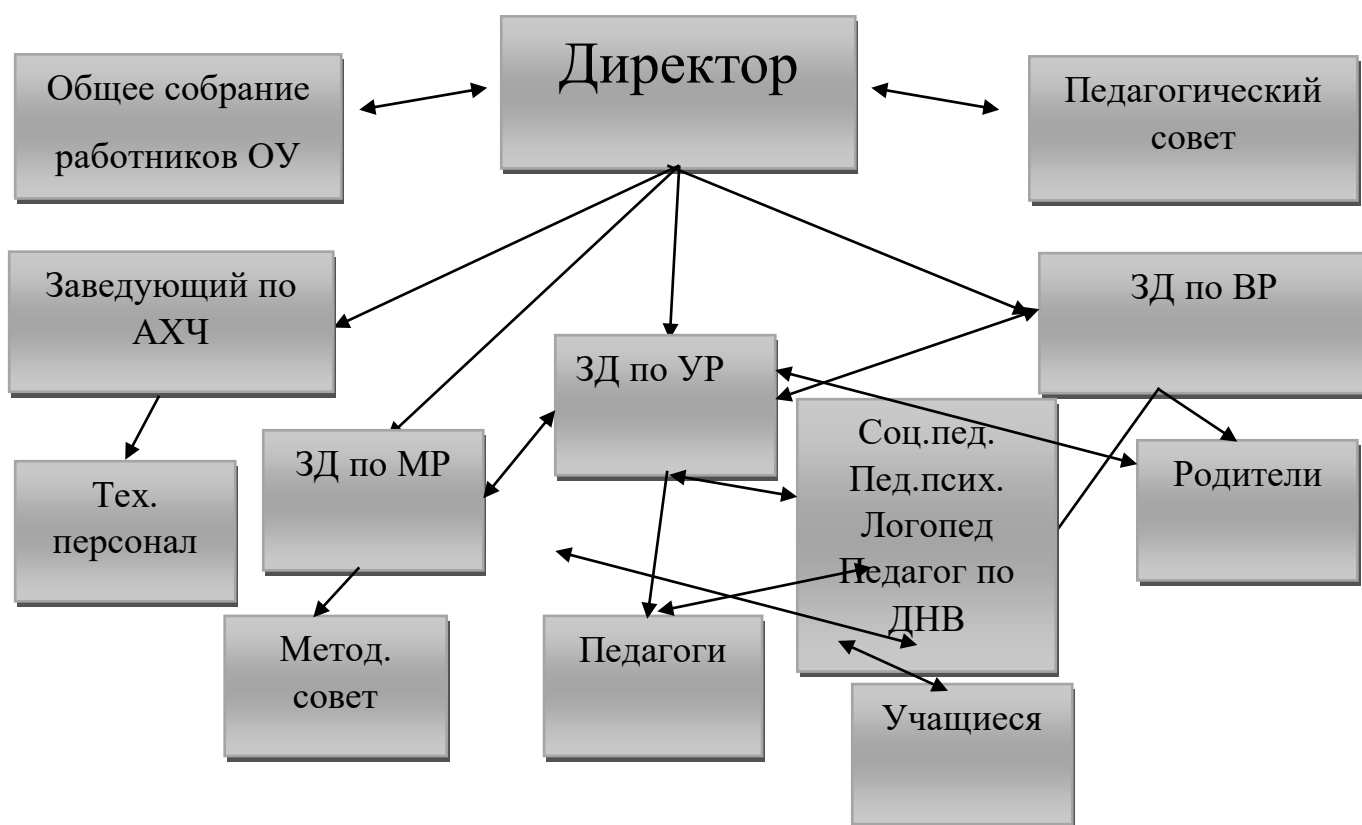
Общее собрание работников ОУ

Директор

Педагогический совет

Заведующий по АХЧ

ЗД по ВР

ЗД по УР

ЗД по МР

Соц.пед.
Пед.псих.
Логопед
Педагог по ДНВ

Родители

Тех. персонал

Метод. совет

Педагоги

Учащиеся